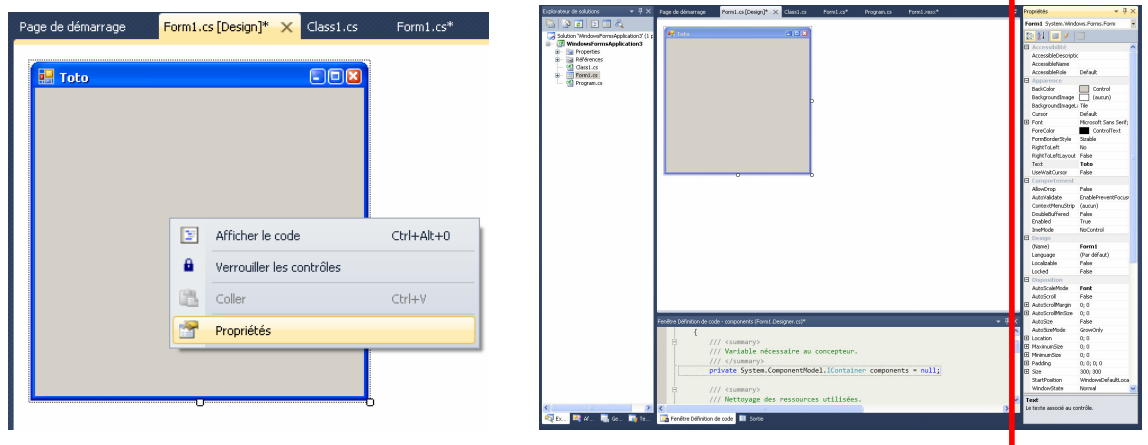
Page de démarrage | Form1.cs [Design]* | Class1.cs | Form1.cs*

Toto

Afficher le code Ctrl+Alt+0
Verrouiller les contrôles
Coller Ctrl+V
Propriétés

Explorateur de solutions
Solution 'WindowsFormsApplication3' (1 p
WindowsFormsApplication3
Properties
Références
Class1.cs
Form1.cs
Program.cs

Page de démarrage | Form1.cs [Design]* | Class1.cs | Form1.cs* | Program.cs | Form1.resx*

Toto

Fenêtre Définition de code - components (Form1.Designer.cs)*

{
/// <summary>
/// Variable nécessaire au concepteur.
/// </summary>
private System.ComponentModel.IContainer components = null;

/// <summary>
/// Nettoyage des ressources utilisées.

Ex... | Af... | Go... | Te... | Fenêtre Définition de code | Sortie

Propriétés
Form1 System.Windows.Forms.Form

| | |
|---|---|
| Accessibilité | |
| AccessibleDescriptic | |
| AccessibleName | |
| AccessibleRole | Default |
| Apparence | |
| BackColor | Control |
| BackgroundImage | (aucun) |
| BackgroundImageL | Tile |
| Cursor | Default |
| Font | Microsoft Sans Serif; |
| ForeColor | ControlText |
| FormBorderStyle | Sizable |
| RightToLeft | No |
| RightToLeftLayout | False |
| Text | Toto |
| UseWaitCursor | False |
| Comportement | |
| AllowDrop | False |
| AutoValidate | EnablePreventFocus |
| ContextMenuStrip | (aucun) |
| DoubleBuffered | False |
| Enabled | True |
| ImeMode | NoControl |
| Design | |
| (Name) | Form1 |
| Language | (Par défaut) |
| Localizable | False |
| Locked | False |
| Disposition | |
| AutoScaleMode | Font |
| AutoScroll | False |
| AutoScrollMargin | 0; 0 |
| AutoScrollMinSize | 0; 0 |
| AutoSize | False |
| AutoSizeMode | GrowOnly |
| Location | 0; 0 |
| MaximumSize | 0; 0 |
| MinimumSize | 0; 0 |
| Padding | 0; 0; 0; 0 |
| Size | 300; 300 |
| StartPosition | WindowsDefaultLoca |
| WindowState | Normal |

Text
Le texte associé au contrôle.